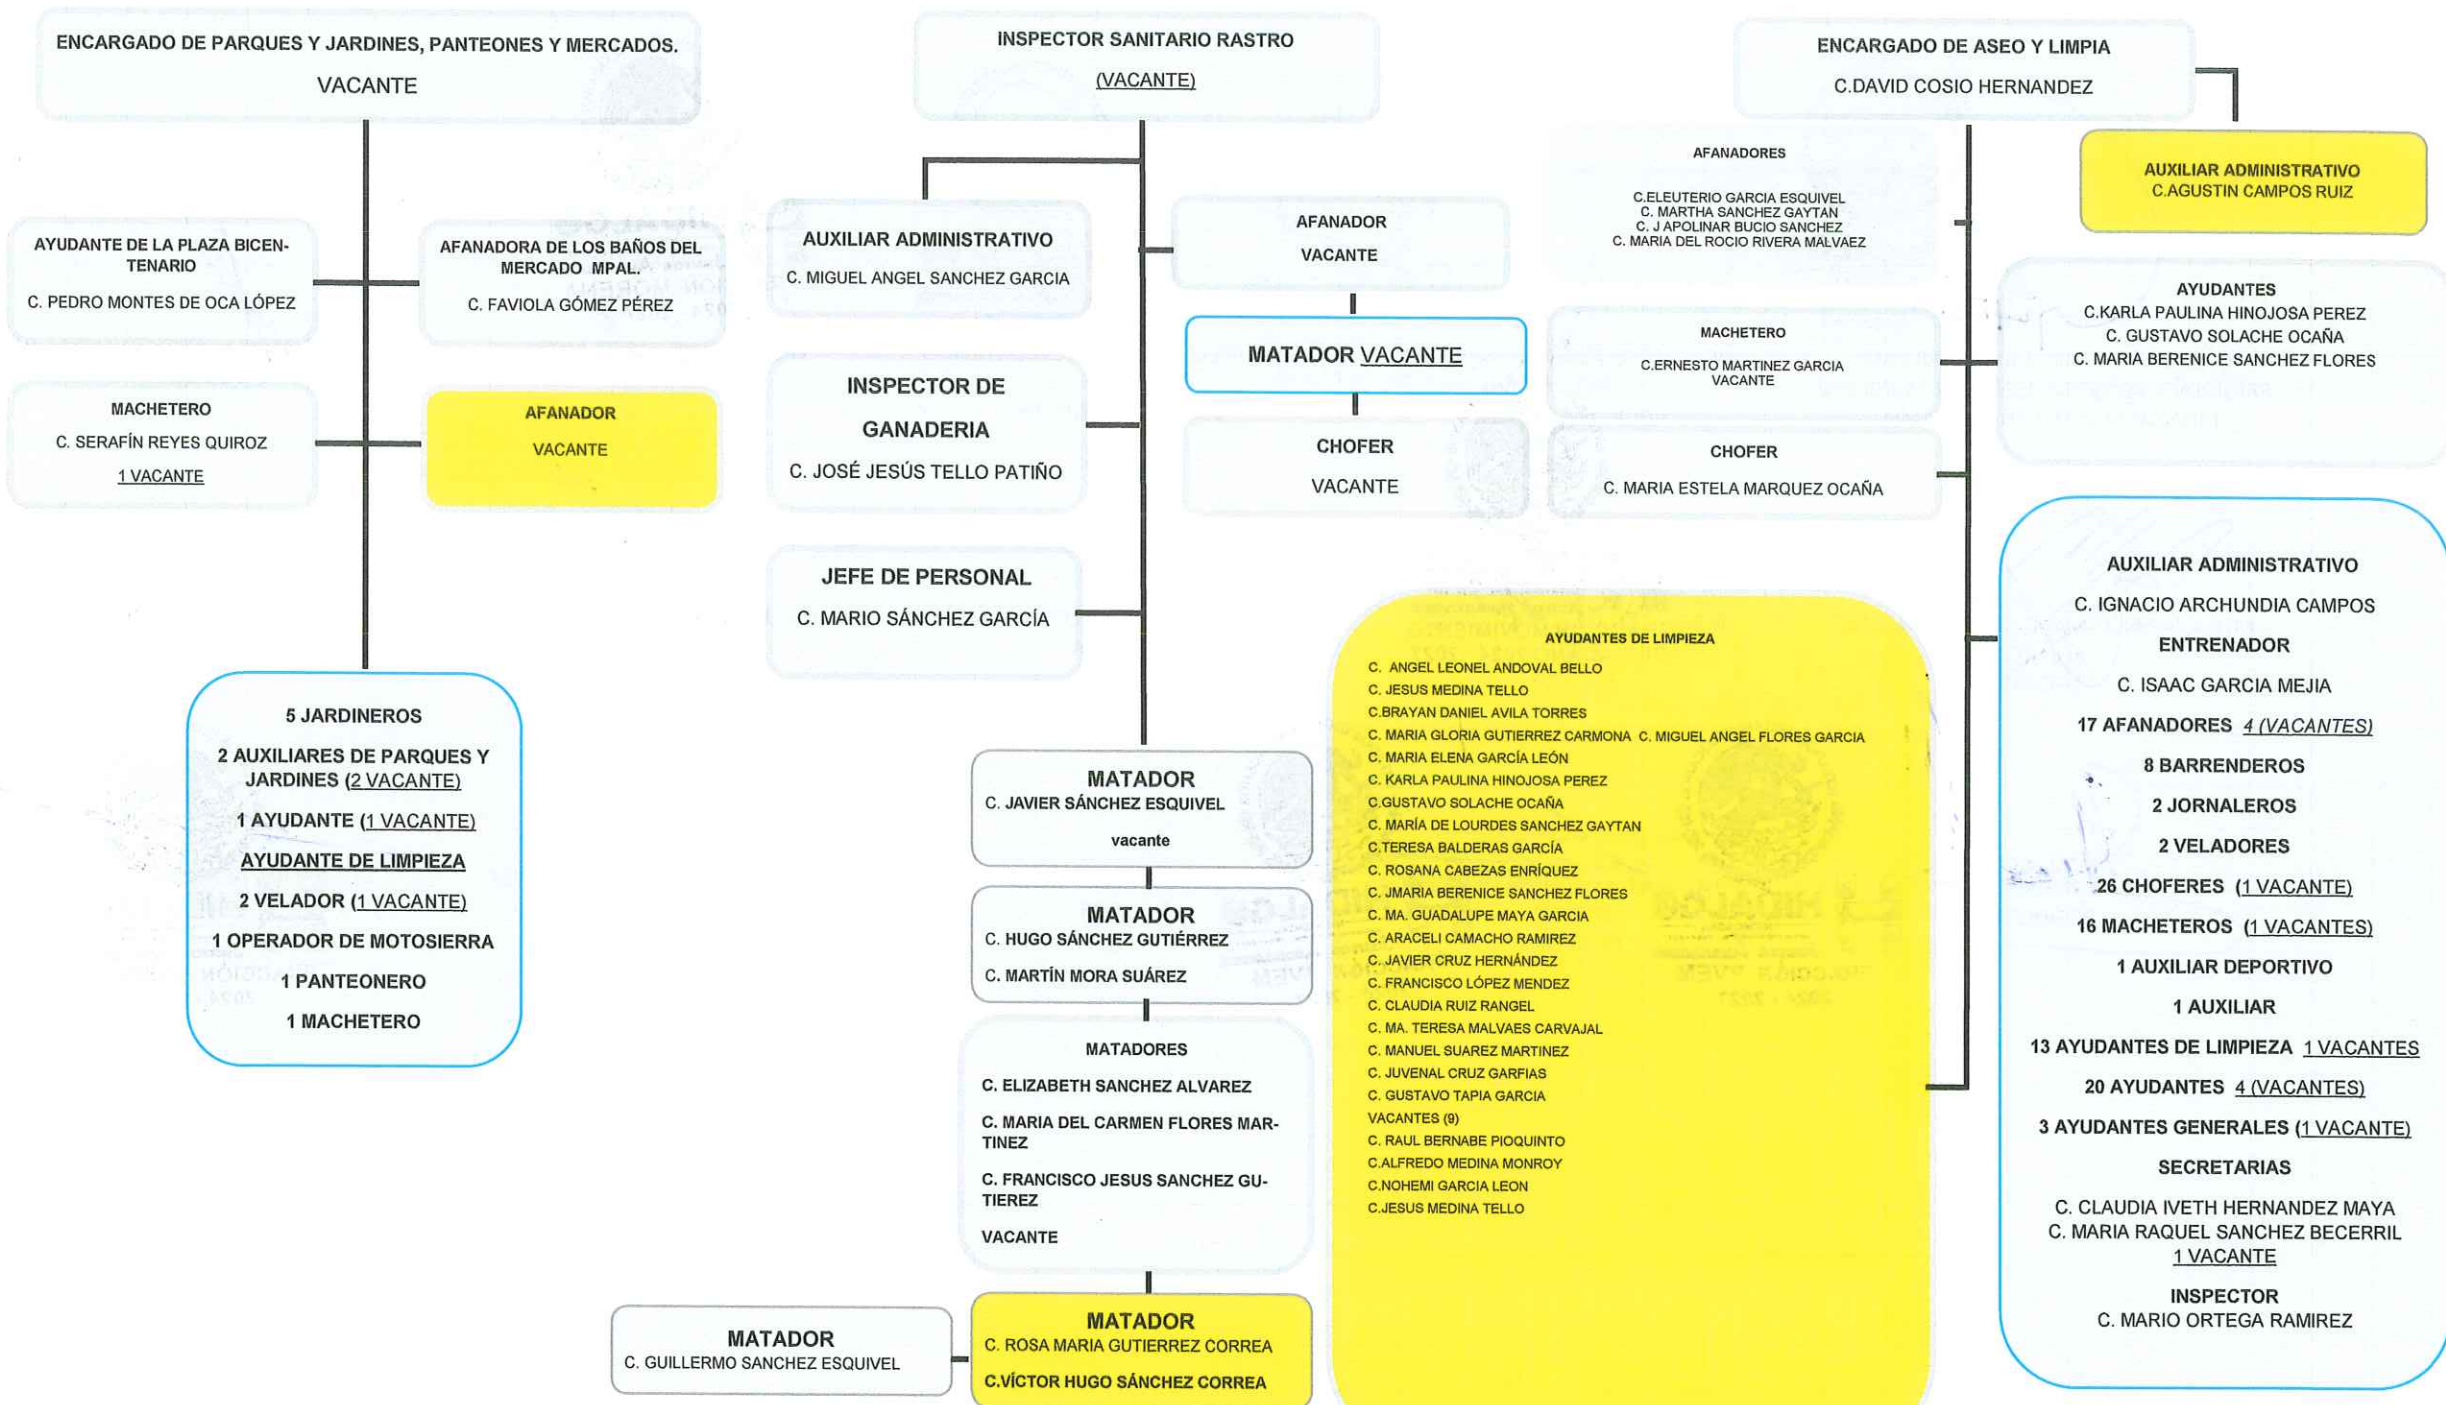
ENCARGADO DE PARQUES Y JARDINES, PANTEONES Y MERCADOS.
VACANTE

AYUDANTE DE LA PLAZA BICENTENARIO
C. PEDRO MONTES DE OCA LÓPEZ

AFANADORA DE LOS BAÑOS DEL MERCADO MPAL.
C. FAVIOLA GÓMEZ PÉREZ

MACHETERO
C. SERAFÍN REYES QUIROZ
1 VACANTE

AFANADOR
VACANTE

5 JARDINEROS
2 AUXILIARES DE PARQUES Y JARDINES (2 VACANTE)
1 AYUDANTE (1 VACANTE)
AYUDANTE DE LIMPIEZA
2 VELADOR (1 VACANTE)
1 OPERADOR DE MOTOSIERRA
1 PANTEONERO
1 MACHETERO

INSPECTOR SANITARIO RASTRO
(VACANTE)

AUXILIAR ADMINISTRATIVO
C. MIGUEL ANGEL SANCHEZ GARCIA

AFANADOR
VACANTE

MATADOR VACANTE

INSPECTOR DE GANADERIA
C. JOSÉ JESÚS TELLO PATIÑO

CHOFER
VACANTE

JEFE DE PERSONAL
C. MARIO SÁNCHEZ GARCÍA

MATADOR
C. JAVIER SÁNCHEZ ESQUIVEL
vacante

MATADOR
C. HUGO SÁNCHEZ GUTIÉRREZ
C. MARTÍN MORA SUÁREZ

MATADORES
C. ELIZABETH SANCHEZ ALVAREZ
C. MARIA DEL CARMEN FLORES MARTINEZ
C. FRANCISCO JESUS SANCHEZ GUTIEREZ
VACANTE

MATADOR
C. GUILLERMO SANCHEZ ESQUIVEL

MATADOR
C. ROSA MARIA GUTIERREZ CORREA
C.VÍCTOR HUGO SÁNCHEZ CORREA

ENCARGADO DE ASEO Y LIMPIA
C.DAVID COSIO HERNANDEZ

AFANADORES
C.ELEUTERIO GARCIA ESQUIVEL
C. MARTHA SANCHEZ GAYTAN
C. J APOLINAR BUCIO SANCHEZ
C. MARIA DEL ROCIO RIVERA MALVAEZ

AUXILIAR ADMINISTRATIVO
C.AGUSTIN CAMPOS RUIZ

AYUDANTES
C.KARLA PAULINA HINOJOSA PEREZ
C. GUSTAVO SOLACHE OCAÑA
C. MARIA BERENICE SANCHEZ FLORES

MACHETERO
C.ERNESTO MARTINEZ GARCIA
VACANTE

CHOFER
C. MARIA ESTELA MARQUEZ OCAÑA

AYUDANTES DE LIMPIEZA
C. ANGEL LEONEL ANDOVAL BELLO
C. JESUS MEDINA TELLO
C.BRAYAN DANIEL AVILA TORRES
C. MARIA GLORIA GUTIERREZ CARMONA C. MIGUEL ANGEL FLORES GARCIA
C. MARIA ELENA GARCÍA LEÓN
C. KARLA PAULINA HINOJOSA PEREZ
C.GUSTAVO SOLACHE OCAÑA
C. MARÍA DE LOURDES SANCHEZ GAYTAN
C.TERESA BALDERAS GARCÍA
C. ROSANA CABEZAS ENRÍQUEZ
C. JMARIA BERENICE SANCHEZ FLORES
C. MA. GUADALUPE MAYA GARCIA
C. ARACELI CAMACHO RAMIREZ
C. JAVIER CRUZ HERNÁNDEZ
C. FRANCISCO LÓPEZ MENDEZ
C. CLAUDIA RUIZ RANGEL
C. MA. TERESA MALVAES CARVAJAL
C. MANUEL SUAREZ MARTINEZ
C. JUVENAL CRUZ GARFIAS
C. GUSTAVO TAPIA GARCIA
VACANTES (9)
C. RAUL BERNABE PIOQUINTO
C.ALFREDO MEDINA MONROY
C.NOHEMI GARCIA LEON
C.JESUS MEDINA TELLO

AUXILIAR ADMINISTRATIVO
C. IGNACIO ARCHUNDIA CAMPOS
ENTRENADOR
C. ISAAC GARCIA MEJIA
17 AFANADORES 4 (VACANTES)
8 BARRENDEROS
2 JORNALEROS
2 VELADORES
26 CHOFERES (1 VACANTE)
16 MACHETEROS (1 VACANTES)
1 AUXILIAR DEPORTIVO
1 AUXILIAR
13 AYUDANTES DE LIMPIEZA 1 VACANTES
20 AYUDANTES 4 (VACANTES)
3 AYUDANTES GENERALES (1 VACANTE)
SECRETARIAS
C. CLAUDIA IVETH HERNANDEZ MAYA
C. MARIA RAQUEL SANCHEZ BECERRIL
1 VACANTE
INSPECTOR
C. MARIO ORTEGA RAMIREZ